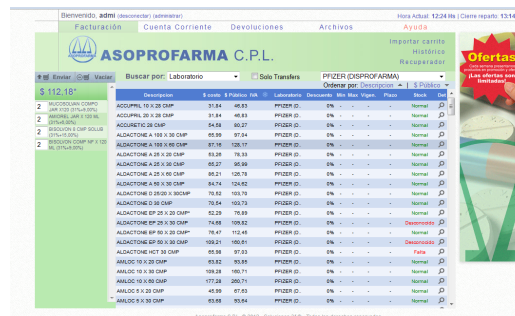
Bienvenido, admi (desconectar) (administrar) Hora Actual: 12:24 hs | Cierre reparto: 13:14 hs

Facturación Cuenta Corriente Devoluciones Archivos Ayuda

ASOPROFARMA C.P.L.

Importar carrito
Histórico
Recuperador

Enviar Vaciar

$ 112,18*

2 MUCOSOLVAN COMPU JAR X120 (31%+5,00%)
2 AMOREL JAR X 120 ML (31%+5,00%)
2 BISOLVON E CMP SOLUB (31%+5,00%)
2 BISOLVON COMP NF X 120 ML (31%+5,00%)

Buscar por: Laboratorio Solo Transfers PFIZER (DISPROFARMA)

Ordenar por: Descripcion $ Público

| Descripcion | $ costo | $ Público | IVA | Laboratorio | Descuento | Min | Max | Vigen. | Plazo | Stock | Det |
|---|---|---|---|---|---|---|---|---|---|---|---|
| ACCUPRIL 10 X 28 CMP | 31,84 | 46,83 | | PFIZER (D... | 0% | - | - | - | - | Normal | |
| ACCUPRIL 20 X 28 CMP | 31,84 | 46,83 | | PFIZER (D... | 0% | - | - | - | - | Normal | |
| ACCURETIC 28 CMP | 54,59 | 80,27 | | PFIZER (D... | 0% | - | - | - | - | Normal | |
| ALDACTONE A 100 X 30 CMP | 66,99 | 97,94 | | PFIZER (D... | 0% | - | - | - | - | Normal | |
| ALDACTONE A 100 X 60 CMP | 87,16 | 128,17 | | PFIZER (D... | 0% | - | - | - | - | Normal | |
| ALDACTONE A 25 X 20 CMP | 53,26 | 78,33 | | PFIZER (D... | 0% | - | - | - | - | Normal | |
| ALDACTONE A 25 X 30 CMP | 65,27 | 95,99 | | PFIZER (D... | 0% | - | - | - | - | Normal | |
| ALDACTONE A 25 X 60 CMP | 86,21 | 126,79 | | PFIZER (D... | 0% | - | - | - | - | Normal | |
| ALDACTONE A 50 X 30 CMP | 84,74 | 124,62 | | PFIZER (D... | 0% | - | - | - | - | Normal | |
| ALDACTONE D 25/20 X 30CMP | 70,52 | 103,70 | | PFIZER (D... | 0% | - | - | - | - | Normal | |
| ALDACTONE D 50 CMP | 70,54 | 103,73 | | PFIZER (D... | 0% | - | - | - | - | Normal | |
| ALDACTONE EP 25 X 20 CMP* | 52,29 | 76,89 | | PFIZER (D... | 0% | - | - | - | - | Normal | |
| ALDACTONE EP 25 X 30 CMP | 74,66 | 109,82 | | PFIZER (D... | 0% | - | - | - | - | Desconocido | |
| ALDACTONE EP 50 X 20 CMP* | 76,47 | 112,45 | | PFIZER (D... | 0% | - | - | - | - | Normal | |
| ALDACTONE EP 50 X 30 CMP | 109,21 | 160,61 | | PFIZER (D... | 0% | - | - | - | - | Desconocido | |
| ALDACTONE HCT 30 | 66,56 | 97,93 | | PFIZER (D... | 0% | - | - | - | - | Falta | |
| AMLOC 10 X 20 CMP | 63,62 | 93,55 | | PFIZER (D... | 0% | - | - | - | - | Normal | |
| AMLOC 10 X 30 CMP | 109,28 | 160,71 | | PFIZER (D... | 0% | - | - | - | - | Normal | |
| AMLOC 10 X 60 CMP | 177,28 | 260,71 | | PFIZER (D... | 0% | - | - | - | - | Normal | |
| AMLOC 5 X 20 CMP | 45,99 | 67,63 | | PFIZER (D... | 0% | - | - | - | - | Normal | |
| AMLOC 5 X 30 CMP | 63,69 | 93,64 | | PFIZER (D... | 0% | - | - | - | - | Normal | |

Ofertas
¡Las ofertas son limitadas!